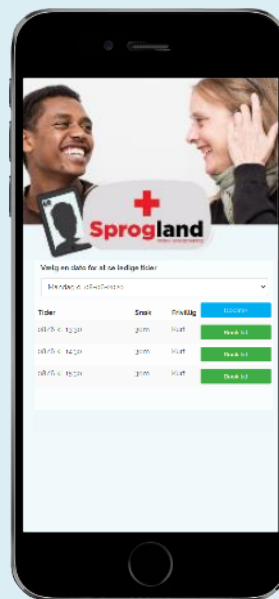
Sprogland

Vælg en dato for at se ledige tider

Mandag d. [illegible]

| Tider | Snak | Frivillig | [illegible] |
|---|---|---|---|
| 08/6 kl. 13:30 | 30m | Kurt | Book tid |
| 08/6 kl. 14:30 | 30m | Kurt | Book tid |
| 08/6 kl. 15:30 | 30m | Kurt | Book tid |